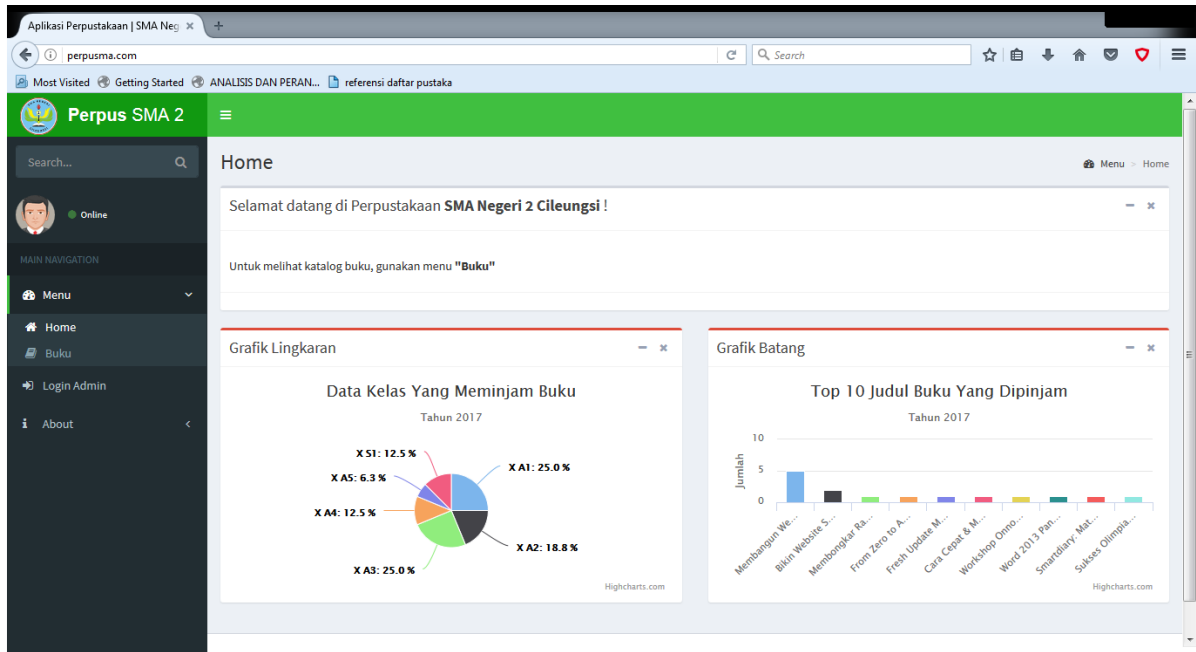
Aplikasi Perpustakaan | SMA Neg ×
+
perpusma.com
Search
Most Visited Getting Started ANALISIS DAN PERAN... referensi daftar pustaka

Perpus SMA 2
Search...
Online
MAIN NAVIGATION
Menu
Home
Buku
Login Admin
About

Home
Menu > Home

Selamat datang di Perpustakaan **SMA Negeri 2 Cileungsi** !

Untuk melihat katalog buku, gunakan menu **"Buku"**

Grafik Lingkaran

Data Kelas Yang Meminjam Buku
Tahun 2017

X S1: 12.5 %
X A1: 25.0 %
X A5: 6.3 %
X A4: 12.5 %
X A2: 18.8 %
X A3: 25.0 %

Highcharts.com

Grafik Batang

Top 10 Judul Buku Yang Dipinjam
Tahun 2017

10
5
0
Jumlah

Membangun We...
Bikin Website S...
Membongkar Ra...
From Zero to A...
Fresh Update M...
Cara Cepat & M...
Workshop Onno...
Word 2013 Pan...
Smartdiary: Mat...
Sukses Olimpia...

Highcharts.com